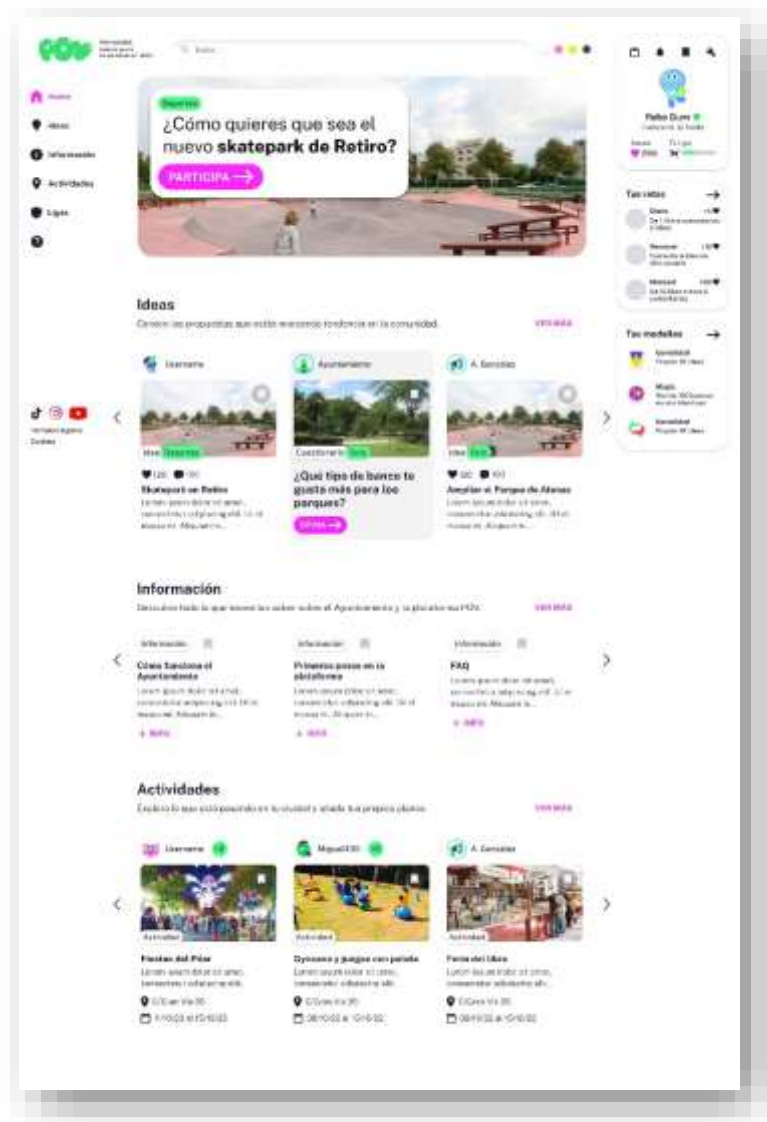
Buscar

Inicio
Ideas
Información
Actividades
Ligas

Deportes
¿Cómo quieres que sea el nuevo **skatepark de Retiro?**
PARTICIPA

Pablo Duro
Tus retos
Tus medallas

Ideas
Conoce las propuestas que están teniendo tendencia en la comunidad.
VER MÁS

Username
Ayuntamiento
A. González

Deportes
Cuestionario
¿Qué tipo de bancos te gusta más para los parques?
OPINA

Skatepark en Retiro
Ampliar el Parque de Atenas

Información
Descubre todo lo que tienes que saber sobre el Ayuntamiento y la plataforma POV.
VER MÁS

Información
Cómo funciona el Ayuntamiento
Primeros pasos en la plataforma
FAQ
+ INFO
+ INFO
+ INFO

Actividades
Explora lo que está pasando en tu ciudad y añade tus propios planes.
VER MÁS

Username
Miguel230
A. González

Actividad
Fiestas del Pilar
Gymnasia y juegos con pelota
Feria del libro

Términos legales
Cookies